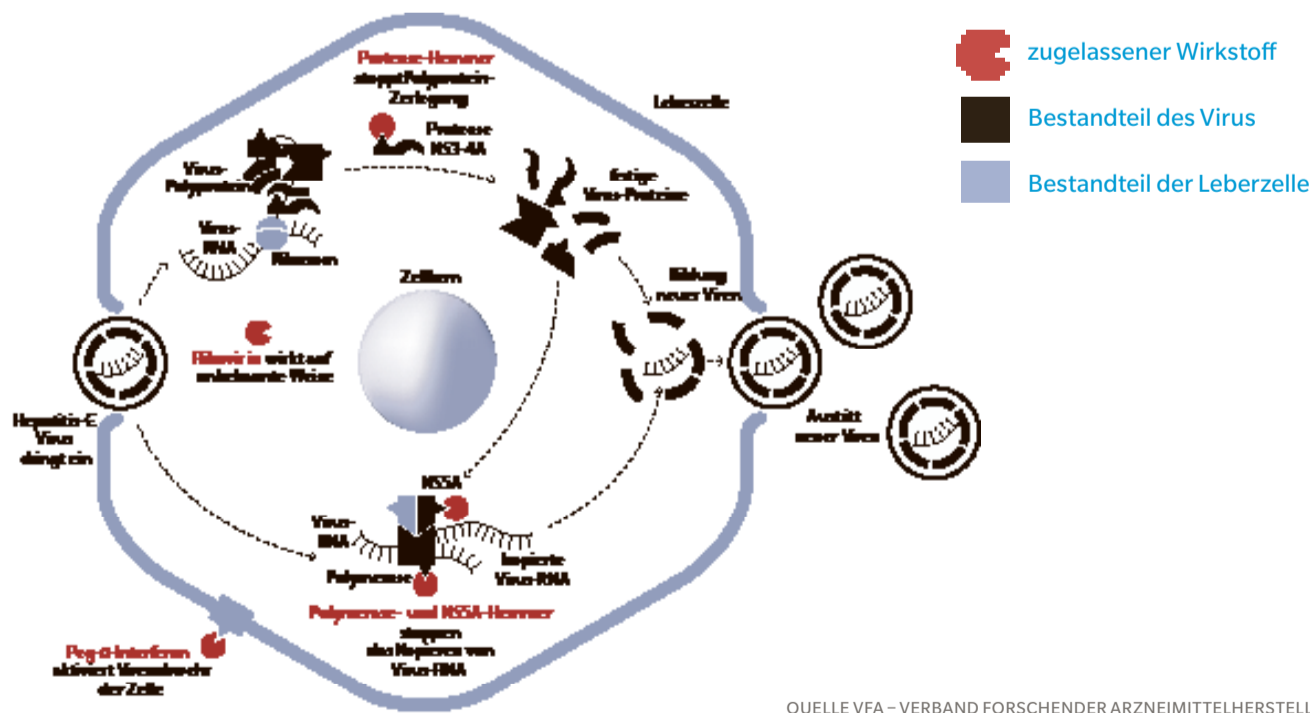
zugelassener Wirkstoff

Bestandteil des Virus

Bestandteil der Leberzelle

Protease-Hemmer stoppt Polyprotein-Zerlegung

Leberzelle

Protease NS3-4A

Virus-Polyproteine

fertige Virus-Proteine

Virus-RNA

Ribosom

Zellkern

Bildung neuer Viren

Ribavirin wirkt auf unbekannte Weise

Hepatitis-C-Virus dringt ein

Austritt neuer Viren

NS5A

Virus-RNA

kopierte Virus-RNA

Polymerase

Polymerase- und NS5A-Hemmer stoppen das Kopieren von Virus-RNA

Peg-α-Interferon aktiviert Virenabwehr der Zelle

QUELLE VFA – VERBAND FORSCHENDER ARZNEIMITTELHERSTELL